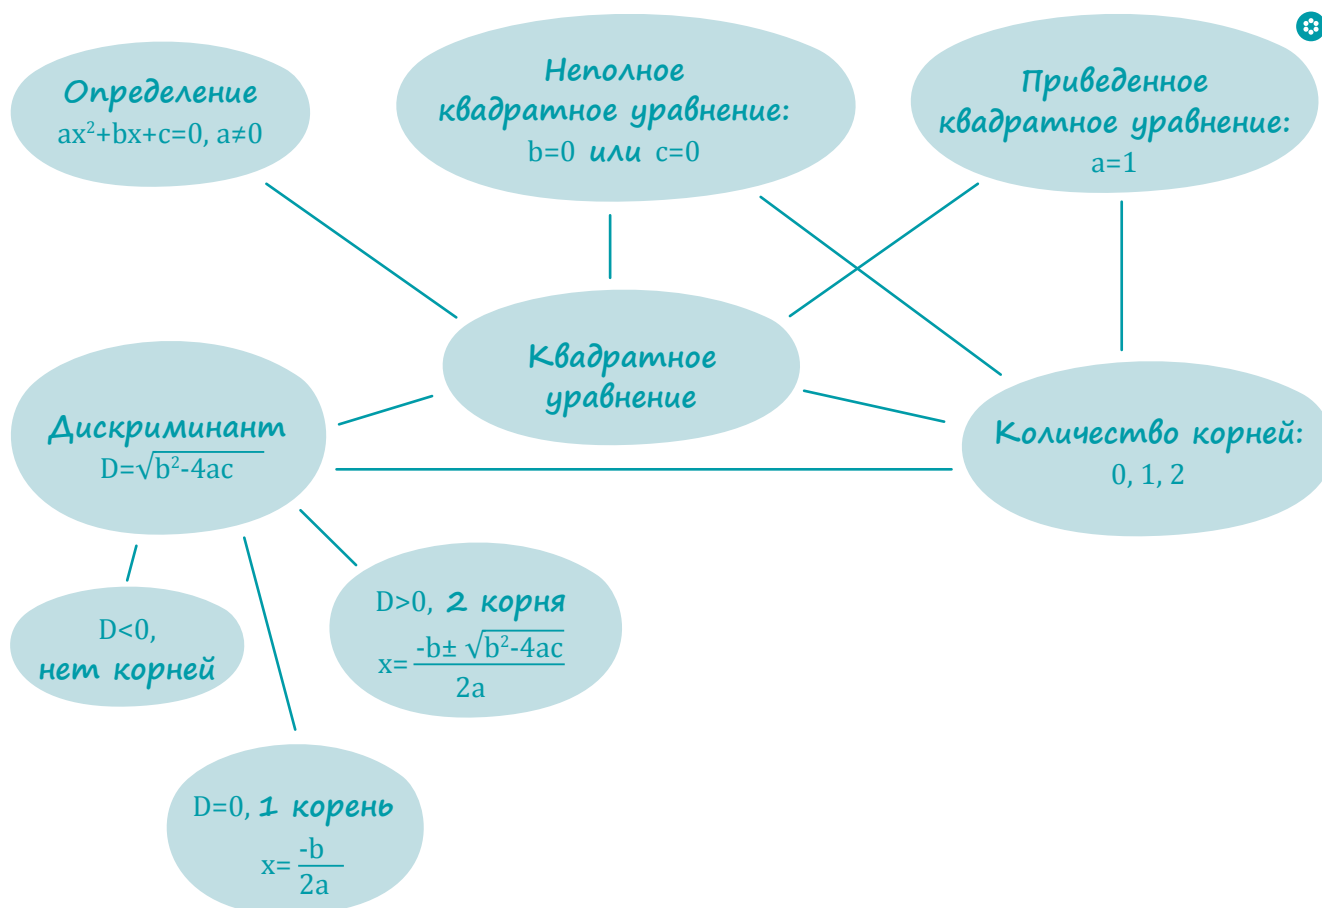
Определение
$ax^2+bx+c=0$, $a\neq0$

Неполное квадратное уравнение:
$b=0$ или $c=0$

Приведенное квадратное уравнение:
$a=1$

Квадратное уравнение

Дискриминант
$D=\sqrt{b^2-4ac}$

Количество корней:
0, 1, 2

D<0,
нет корней

D>0, 2 корня
$x=\frac{-b\pm\sqrt{b^2-4ac}}{2a}$

D=0, 1 корень
$x=\frac{-b}{2a}$